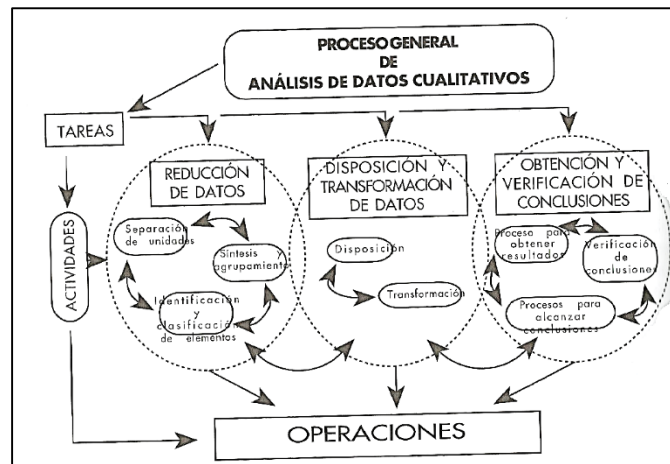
PROCESO GENERAL
DE
ANÁLISIS DE DATOS CUALITATIVOS

TAREAS

ACTIVIDADES

REDUCCIÓN DE DATOS

Separación de unidades

Síntesis y agrupamiento

Identificación y clasificación de elementos

DISPOSICIÓN Y TRANSFORMACIÓN DE DATOS

Disposición

Transformación

OBTENCIÓN Y VERIFICACIÓN DE CONCLUSIONES

Proceso para obtener resultados

Verificación de conclusiones

Procesos para alcanzar conclusiones

OPERACIONES